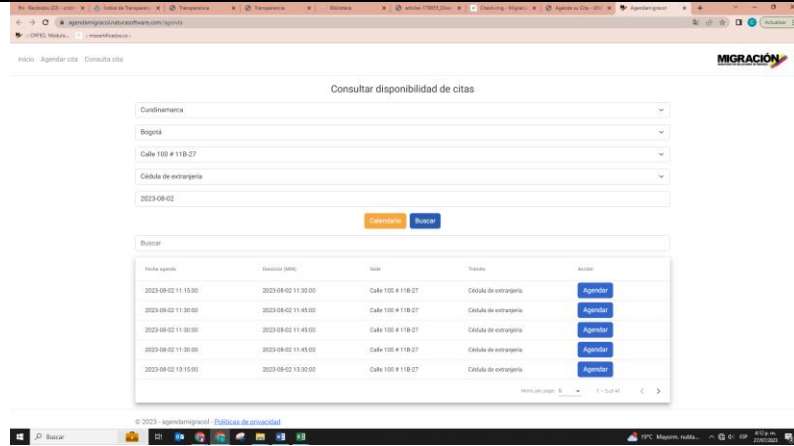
agendamigracol.naturalsoftware.com/agenda

Inicio Agendar cita Consulta cita

MIGRACIÓN

Consultar disponibilidad de citas

Cundinamarca

Bogotá

Calle 100 # 11B-27

Cédula de extranjería

2023-08-02

Calendario Buscar

Buscar

| Fecha agenda | Duración (MIN) | Sede | Trámite | Acción |
|---|---|---|---|---|
| 2023-08-02 11:15:00 | 2023-08-02 11:30:00 | Calle 100 # 11B-27 | Cédula de extranjería | Agendar |
| 2023-08-02 11:30:00 | 2023-08-02 11:45:00 | Calle 100 # 11B-27 | Cédula de extranjería | Agendar |
| 2023-08-02 11:30:00 | 2023-08-02 11:45:00 | Calle 100 # 11B-27 | Cédula de extranjería | Agendar |
| 2023-08-02 11:30:00 | 2023-08-02 11:45:00 | Calle 100 # 11B-27 | Cédula de extranjería | Agendar |
| 2023-08-02 13:15:00 | 2023-08-02 13:30:00 | Calle 100 # 11B-27 | Cédula de extranjería | Agendar |

Items per page: 5 1 – 5 of 41

© 2023 - agendamigracol - Políticas de privacidad

Buscar

19°C Mayorm. nubla... ESP 4:12 p. m. 27/07/2023